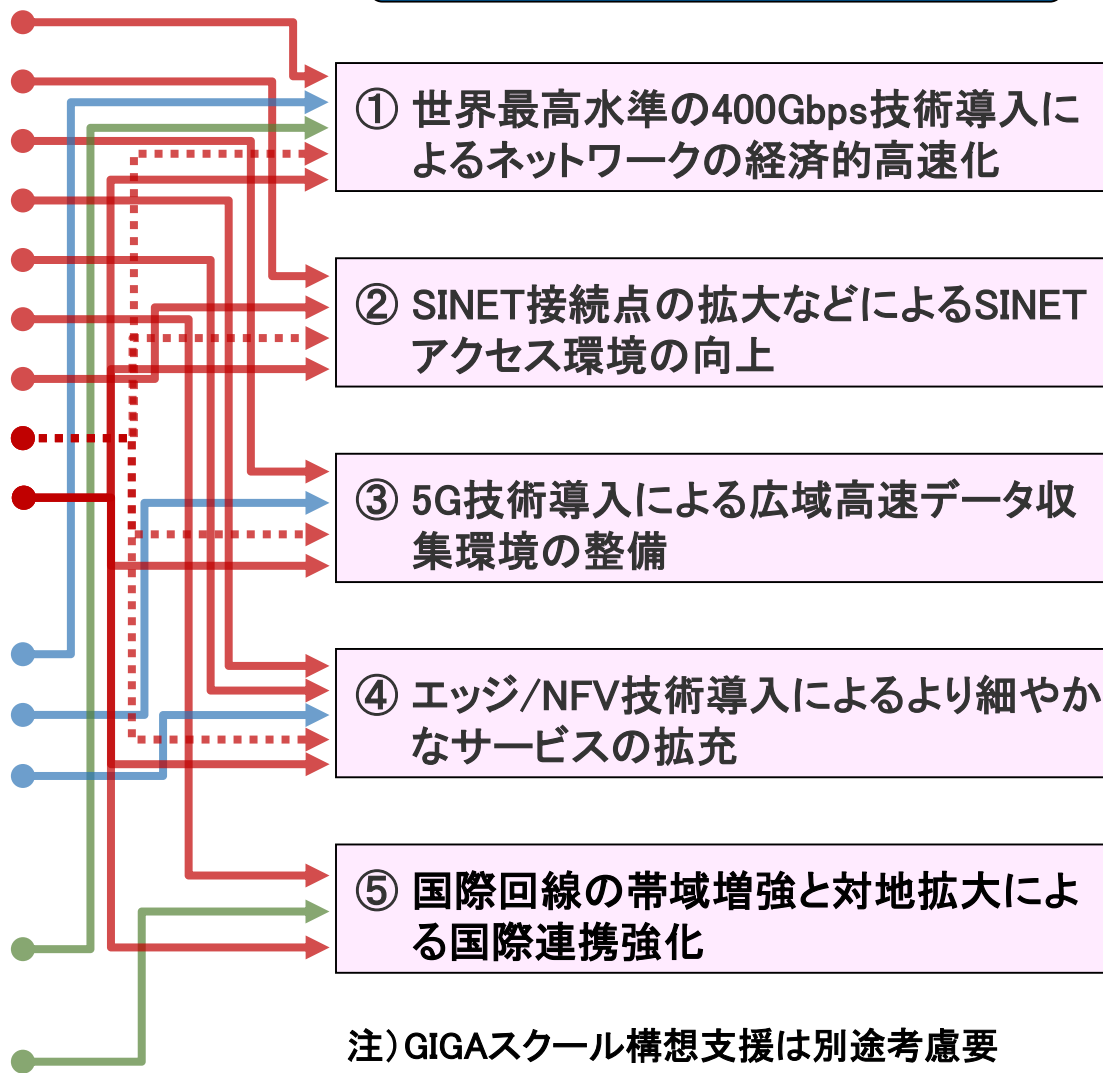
① 世界最高水準の400Gbps技術導入によるネットワークの経済的高速化

② SINET接続点の拡大などによるSINETアクセス環境の向上

③ 5G技術導入による広域高速データ収集環境の整備

④ エッジ/NFV技術導入によるより細やかなサービスの拡充

⑤ 国際回線の帯域増強と対地拡大による国際連携強化

注）GIGAスクール構想支援は別途考慮要